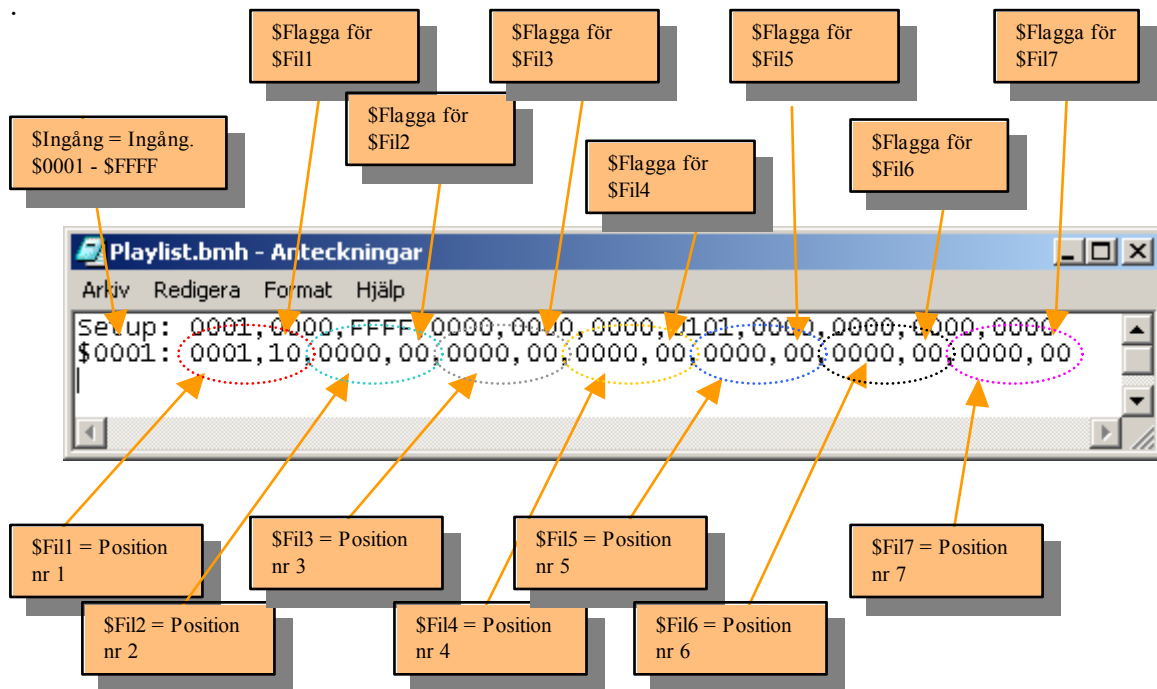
$Flagga för $Fil1

$Flagga för $Fil3

$Flagga för $Fil5

$Flagga för $Fil7

$Flagga för $Fil2

$Ingång = Ingång. $0001 - $FFFF

$Flagga för $Fil4

$Flagga för $Fil6

Playlist.bmh - Anteckningar

Arkiv Redigera Format Hjälp

Setup: 0001,0000,FFFF,0000,0000,0000,0101,0000,0000,0000,0000
$0001: 0001,10,0000,00,0000,00,0000,00,0000,00,0000,00,0000,00

$Fil1 = Position nr 1

$Fil3 = Position nr 3

$Fil5 = Position nr 5

$Fil7 = Position nr 7

$Fil2 = Position nr 2

$Fil4 = Position nr 4

$Fil6 = Position nr 6